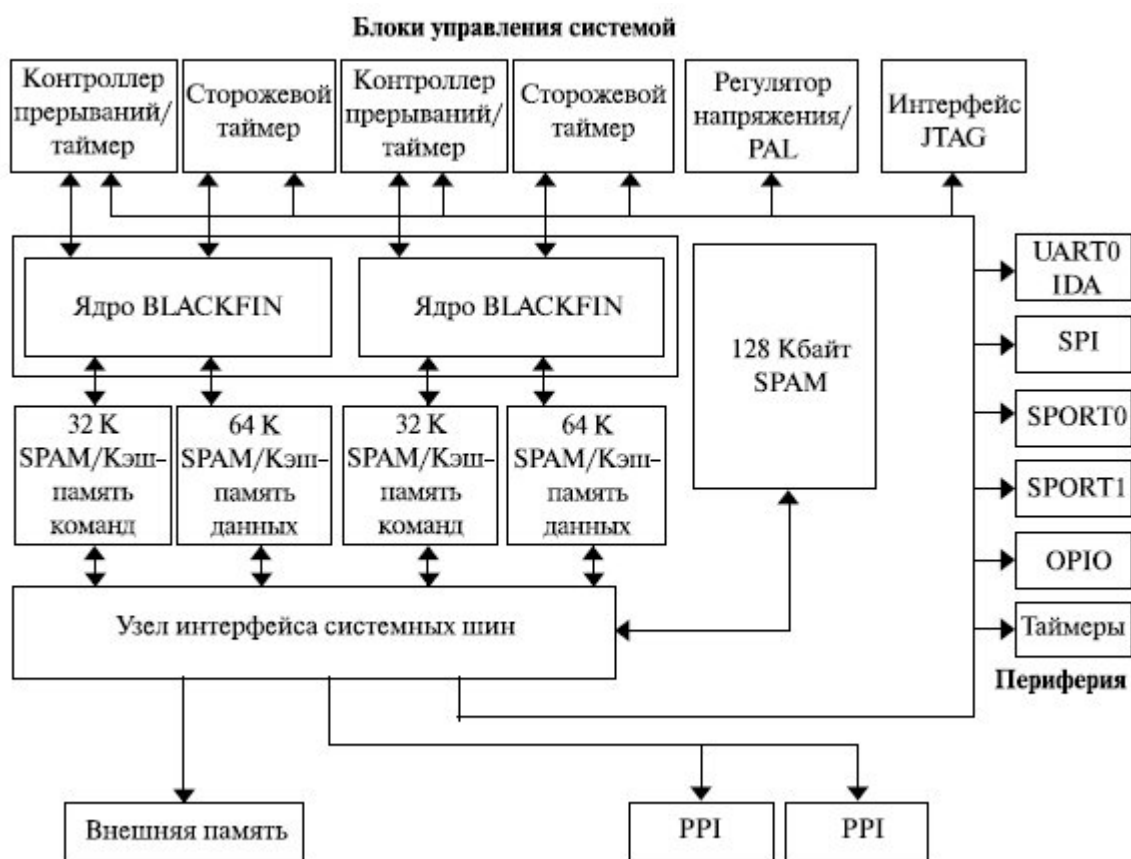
Блоки управления системой

Контроллер прерываний/ таймер

Сторожевой таймер

Контроллер прерываний/ таймер

Сторожевой таймер

Регулятор напряжения/ PAL

Интерфейс JTAG

Ядро BLACKFIN

Ядро BLACKFIN

128 Кбайт SPAM

UART0 IDA

SPI

SPORT0

SPORT1

OPIO

Таймеры

Периферия

32 K SPAM/Кэш-память команд

64 K SPAM/Кэш-память данных

32 K SPAM/Кэш-память команд

64 K SPAM/Кэш-память данных

Узел интерфейса системных шин

Внешняя память

PPI

PPI